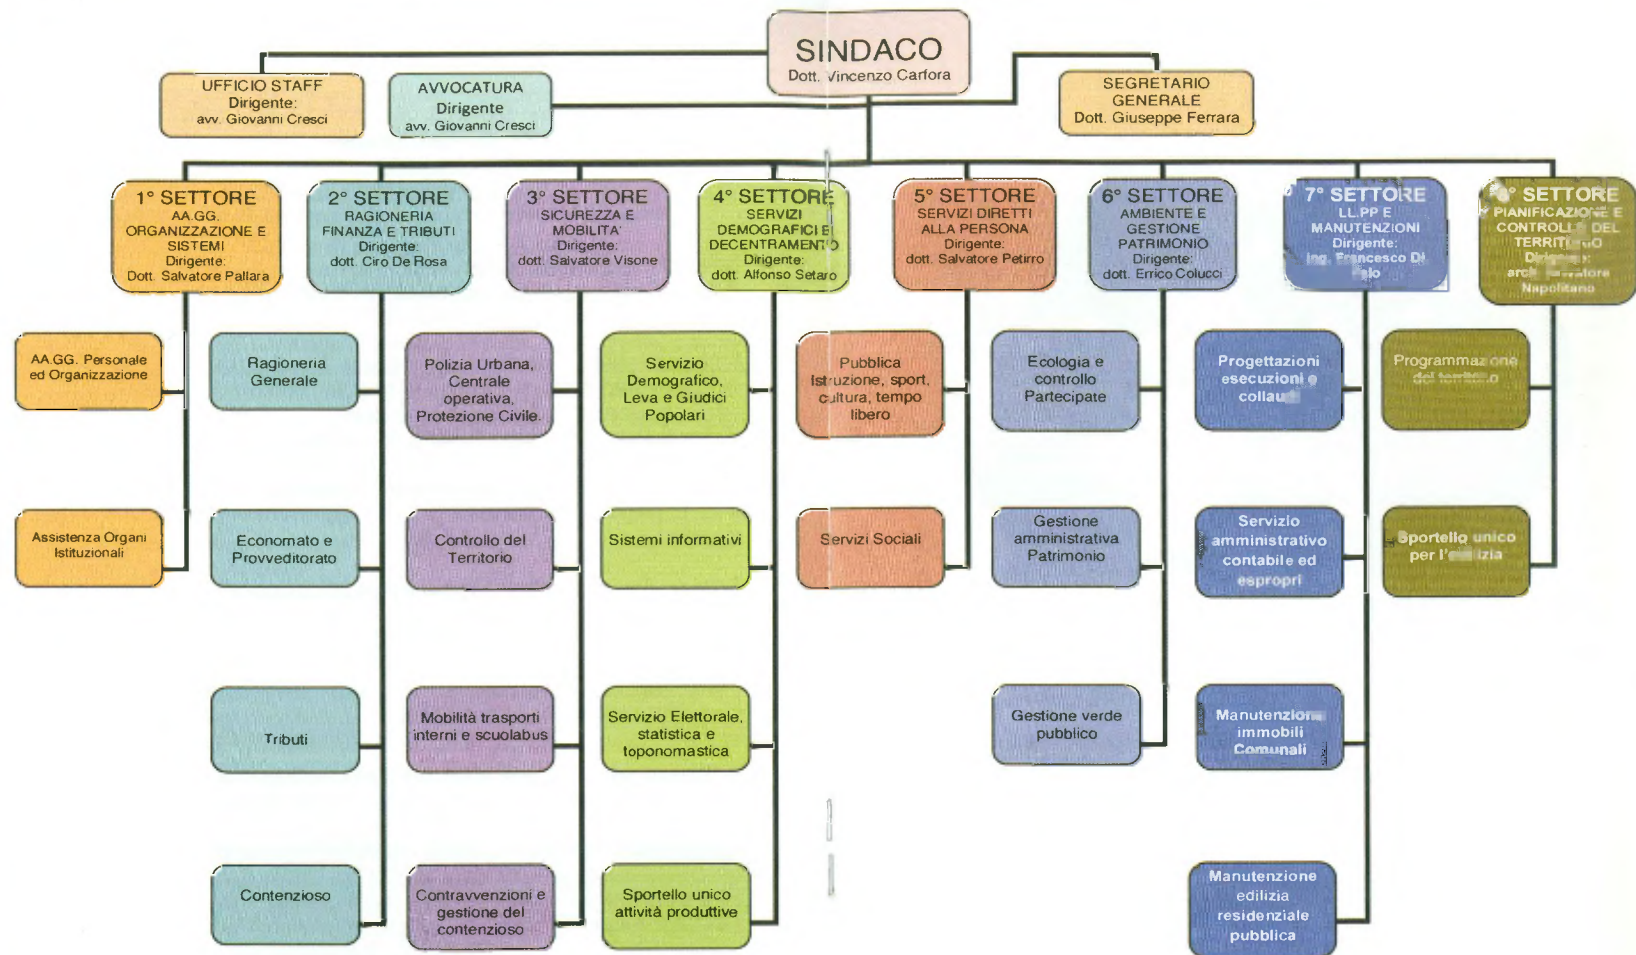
SINDACO
Dott. Vincenzo Carfora

UFFICIO STAFF
Dirigente:
avv. Giovanni Cresci

AVVOCATURA
Dirigente
avv. Giovanni Cresci

SEGRETARIO GENERALE
Dott. Giuseppe Ferrara

1° SETTORE
AA.GG. ORGANIZZAZIONE E SISTEMI
Dirigente:
Dott. Salvatore Pallara

2° SETTORE
RAGIONERIA FINANZA E TRIBUTI
Dirigente:
dott. Ciro De Rosa

3° SETTORE
SICUREZZA E MOBILITA'
Dirigente:
dott. Salvatore Visone

4° SETTORE
SERVIZI DEMOGRAFICI E DECENTRAMENTO
Dirigente:
dott. Alfonso Setaro

5° SETTORE
SERVIZI DIRETTI ALLA PERSONA
Dirigente:
dott. Salvatore Petirro

6° SETTORE
AMBIENTE E GESTIONE PATRIMONIO
Dirigente:
dott. Errico Colucci

7° SETTORE
LL.PP E MANUTENZIONI
Dirigente:
Ing. Francesco Di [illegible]

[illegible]° SETTORE
PIANIFICAZIONE E CONTROLLO DEL TERRITORIO
Dirigente:
arch. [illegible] Napolitano

AA.GG. Personale ed Organizzazione

Assistenza Organi Istituzionali

Ragioneria Generale

Economato e Provveditorato

Tributi

Contenzioso

Polizia Urbana, Centrale operativa, Protezione Civile.

Controllo del Territorio

Mobilità trasporti interni e scuolabus

Contravvenzioni e gestione del contenzioso

Servizio Demografico, Leva e Giudici Popolari

Sistemi informativi

Servizio Elettorale, statistica e toponomastica

Sportello unico attività produttive

Pubblica Istruzione, sport, cultura, tempo libero

Servizi Sociali

Ecologia e controllo Partecipate

Gestione amministrativa Patrimonio

Gestione verde pubblico

Progettazioni esecuzioni e collau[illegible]

Servizio amministrativo contabile ed espropri

Manutenzioni immobili Comunali

Manutenzione edilizia residenziale pubblica

Programmazione del territorio

Sportello unico per l'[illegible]izia